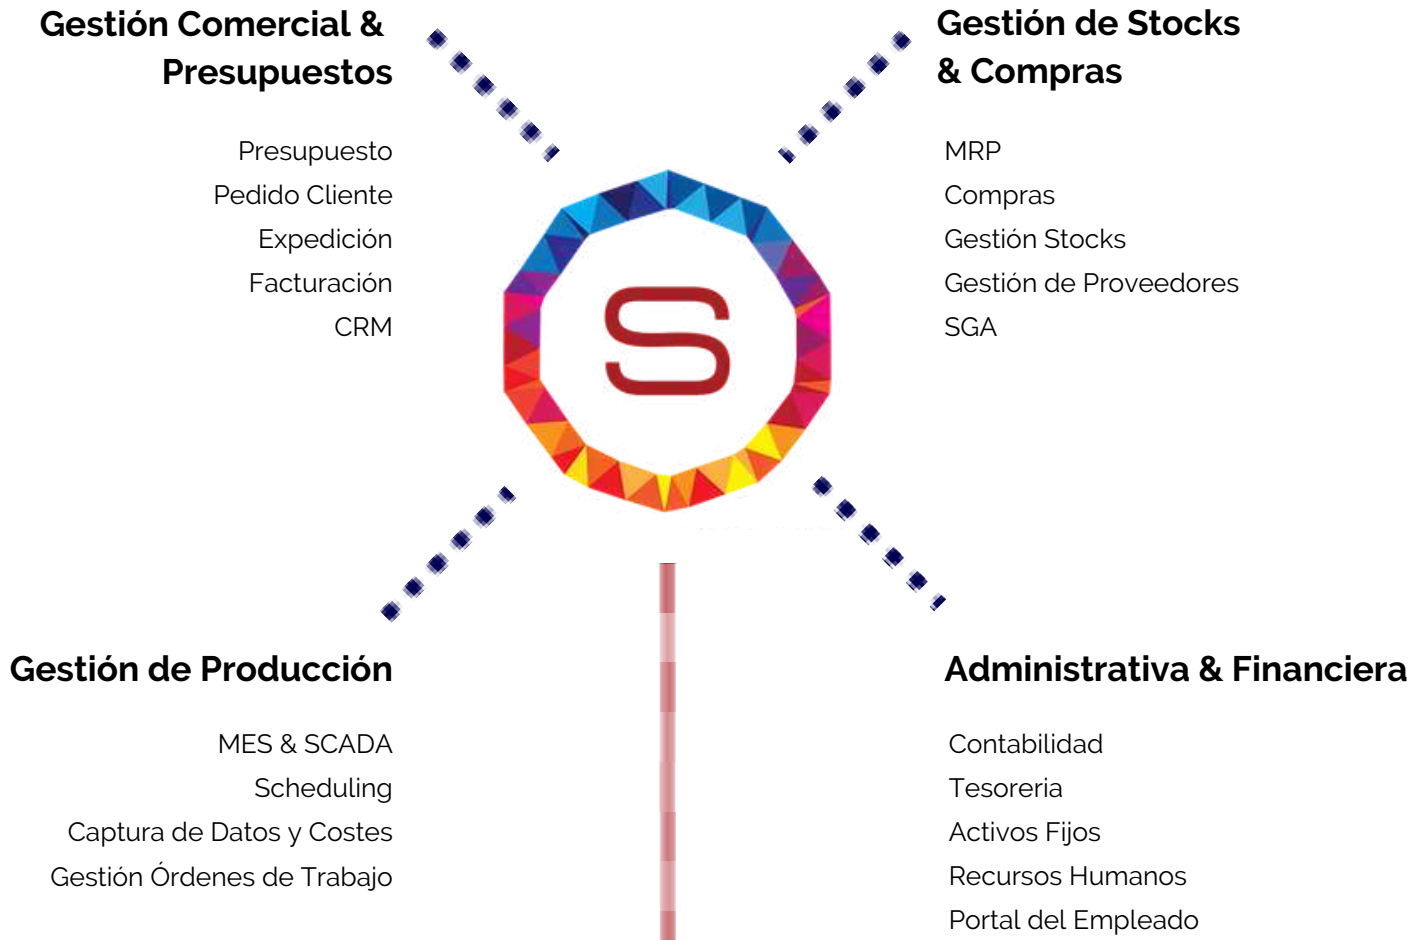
Gestión Comercial & Presupuestos

Presupuesto
Pedido Cliente
Expedición
Facturación
CRM

Gestión de Stocks & Compras

MRP
Compras
Gestión Stocks
Gestión de Proveedores
SGA

S

Gestión de Producción

MES & SCADA
Scheduling
Captura de Datos y Costes
Gestión Órdenes de Trabajo

Administrativa & Financiera

Contabilidad
Tesoreria
Activos Fijos
Recursos Humanos
Portal del Empleado